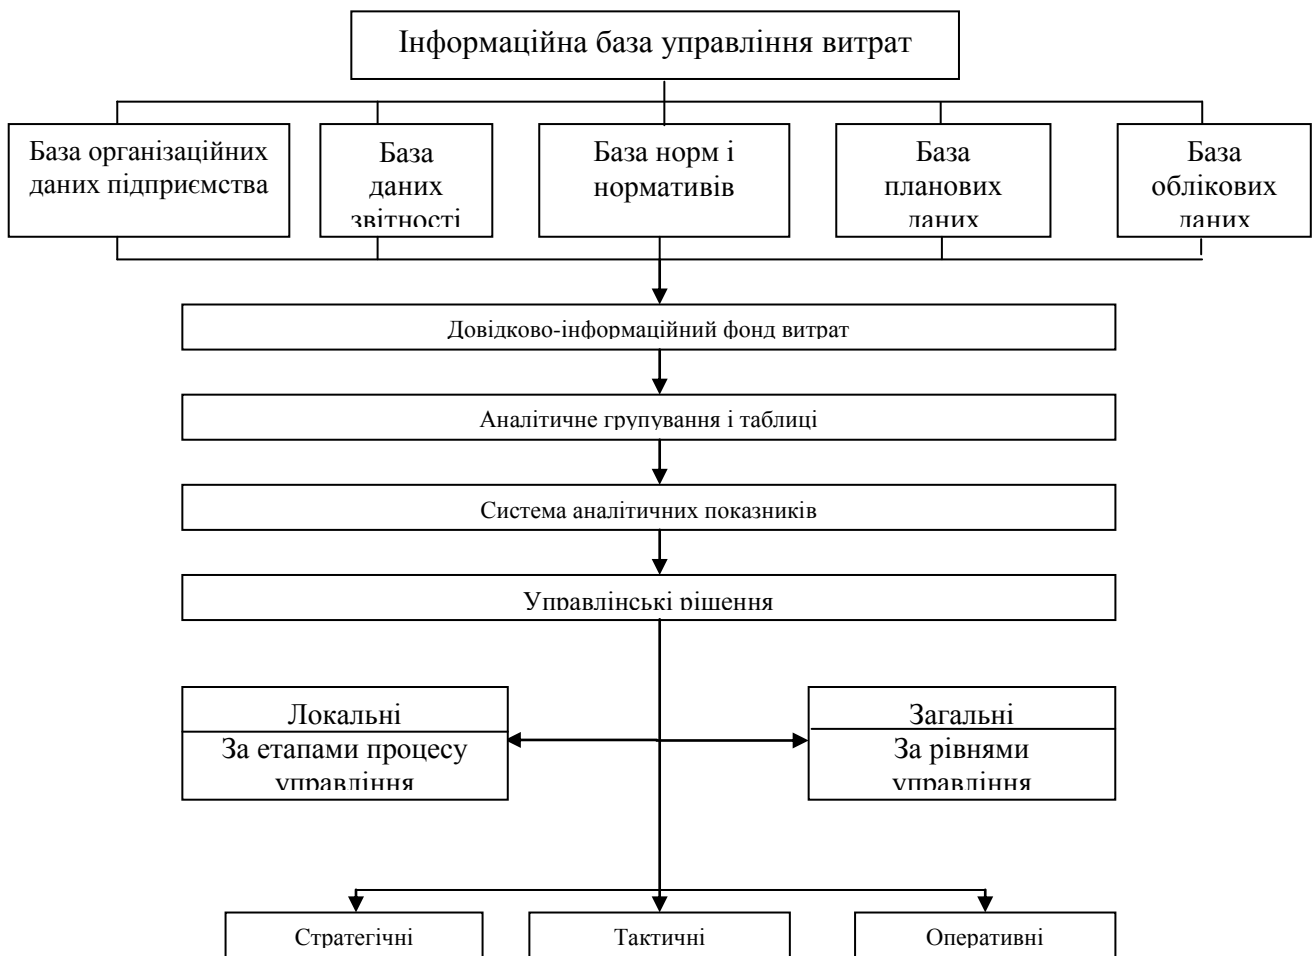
Інформаційна база управління витрат

База організаційних даних підприємства

База даних звітності

База норм і нормативів

База планових даних

База облікових даних

Довідково-інформаційний фонд витрат

Аналітичне групування і таблиці

Система аналітичних показників

Управлінські рішення

Локальні

За етапами процесу управління

Загальні

За рівнями управління

Стратегічні

Тактичні

Оперативні